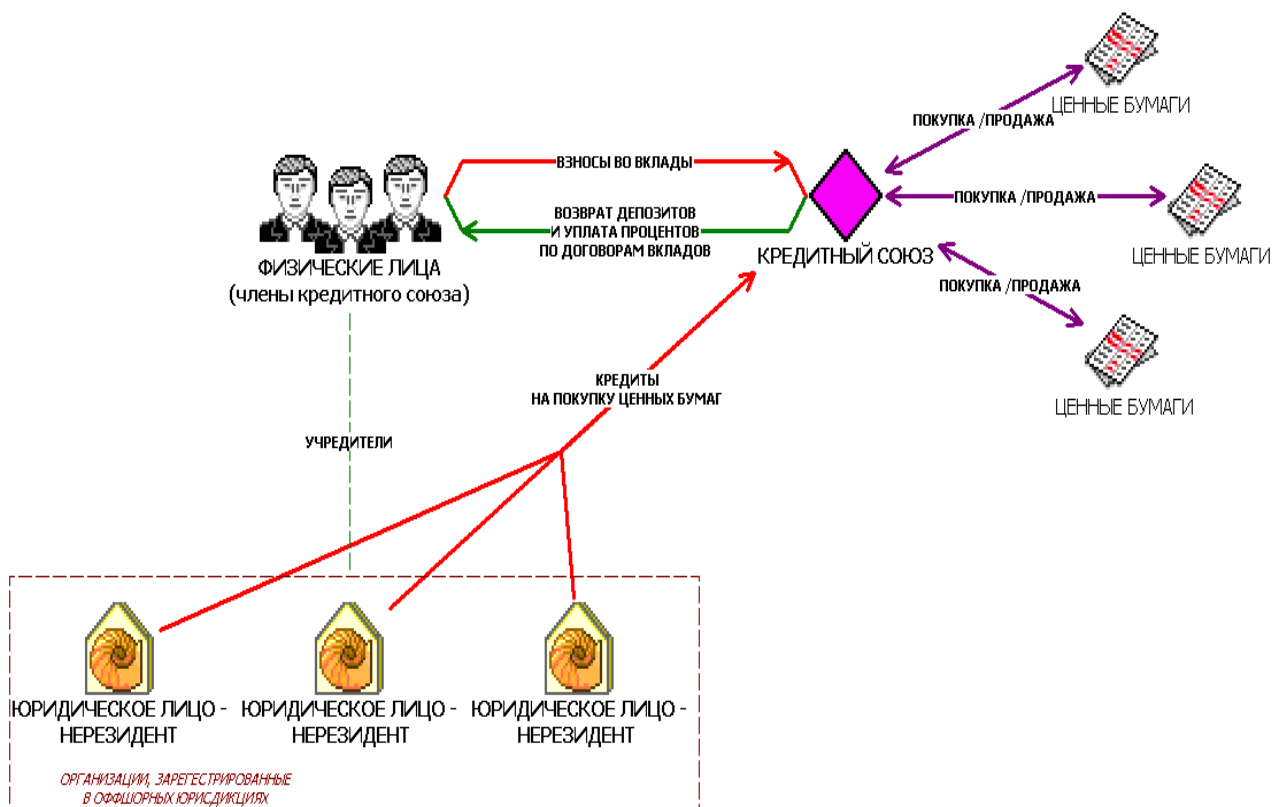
ПОКУПКА /ПРОДАЖА
ЦЕННЫЕ БУМАГИ

ВЗНОСЫ ВО ВКЛАДЫ

ПОКУПКА /ПРОДАЖА
ЦЕННЫЕ БУМАГИ

ВОЗВРАТ ДЕПОЗИТОВ
И УПЛАТА ПРОЦЕНТОВ
ПО ДОГОВОРАМ ВКЛАДОВ

КРЕДИТНЫЙ СОЮЗ

ФИЗИЧЕСКИЕ ЛИЦА
(члены кредитного союза)

ПОКУПКА /ПРОДАЖА

ЦЕННЫЕ БУМАГИ

КРЕДИТЫ
НА ПОКУПКУ ЦЕННЫХ БУМАГ

УЧРЕДИТЕЛИ

ЮРИДИЧЕСКОЕ ЛИЦО - НЕРЕЗИДЕНТ

ЮРИДИЧЕСКОЕ ЛИЦО - НЕРЕЗИДЕНТ

ЮРИДИЧЕСКОЕ ЛИЦО - НЕРЕЗИДЕНТ

ОРГАНИЗАЦИИ, ЗАРЕГЕСТРИРОВАННЫЕ
В ОФФШОРНЫХ ЮРИСДИКЦИЯХ